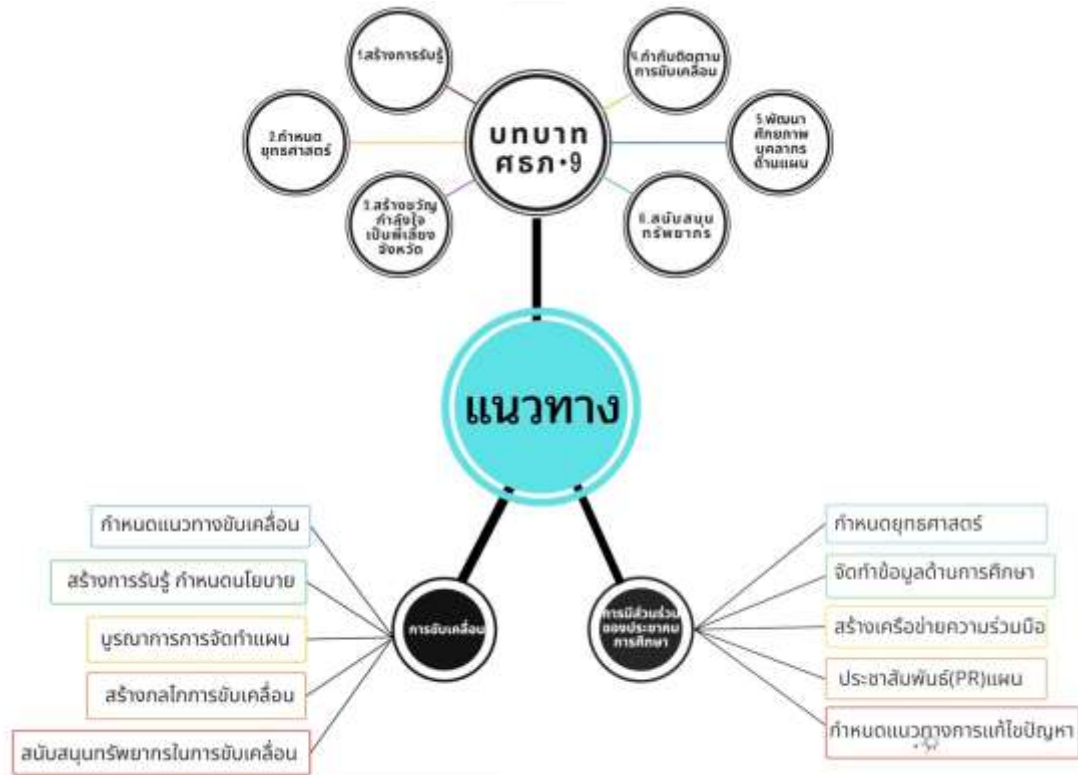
1.สร้างการรับรู้

4.กำกับติดตามการขับเคลื่อน

2.กำหนดยุทธศาสตร์

บทบาท ศธภ.๑

5.พัฒนาศักยภาพบุคลากรด้านแผน

3.สร้างขวัญกำลังใจเป็นพี่เลี้ยงจังหวัด

6.สนับสนุนทรัพยากร

แนวทาง

กำหนดแนวทางขับเคลื่อน

สร้างการรับรู้ กำหนดนโยบาย

บูรณาการการจัดทำแผน

สร้างกลไกการขับเคลื่อน

สนับสนุนทรัพยากรในการขับเคลื่อน

การขับเคลื่อน

การมีส่วนร่วมของประชาคมการศึกษา

กำหนดยุทธศาสตร์

จัดทำข้อมูลด้านการศึกษา

สร้างเครือข่ายความร่วมมือ

ประชาสัมพันธ์(PR)แผน

กำหนดแนวทางการแก้ไขปัญหา